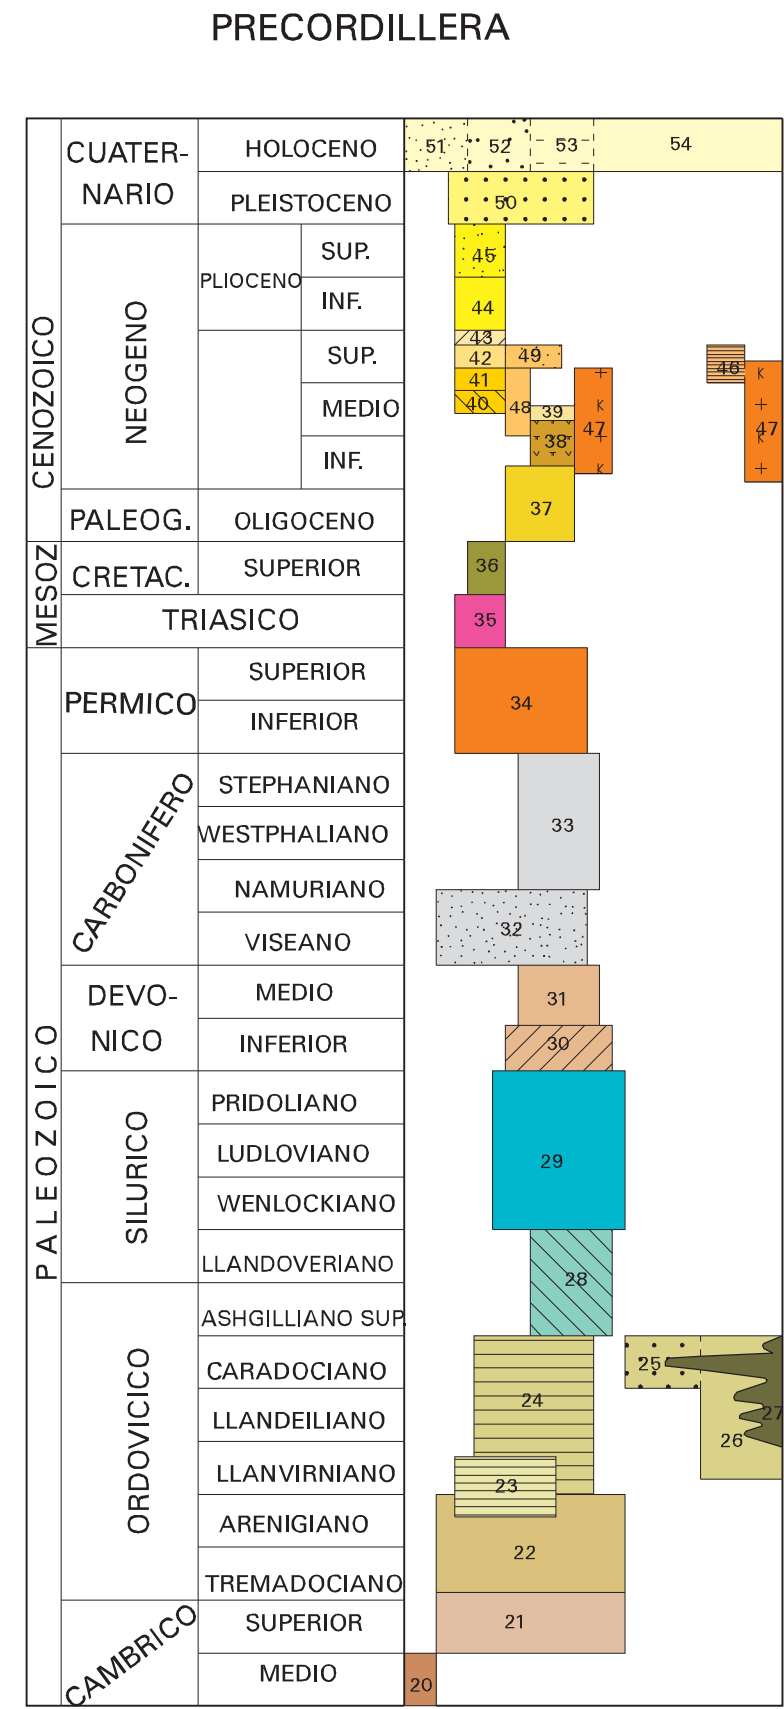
PRECORDILLERA

| | | | | |
|---|---|---|---|---|
| CENOZOICO | CUATERNARIO | HOLOCENO | | 51 52 53 54 |
| | | PLEISTOCENO | | 50 |
| | NEOGENO | PLIOCENO | SUP. | 45 |
| | | | INF. | 44 |
| | | | SUP. | 43 42 49 41 46 |
| | | | MEDIO | 40 48 39 47 47 |
| | | | INF. | 38 |
| | PALEOG. | OLIGOCENO | | 37 |
| MESOZ | CRETAC. | SUPERIOR | | 36 |
| | TRIASICO | | | 35 |
| PALEOZOICO | PERMICO | SUPERIOR | | 34 |
| | | INFERIOR | | |
| | CARBONIFERO | STEPHANIANO | | 33 |
| | | WESTPHALIANO | | |
| | | NAMURIANO | | 32 |
| | | VISEANO | | |
| | DEVONICO | MEDIO | | 31 |
| | | INFERIOR | | 30 |
| | SILURICO | PRIDOLIANO | | 29 |
| | | LUDLOVIANO | | |
| | | WENLOCKIANO | | |
| | | LLANDOVERIANO | | 28 |
| | ORDOVICICO | ASHGILLIANO SUP. | | |
| | | CARADOCIANO | | 25 27 |
| | | LLANDEILIANO | | 24 26 |
| | | LLANVIRNIANO | | 23 |
| | | ARENIGIANO | | 22 |
| | | TREMADOCIANO | | |
| | CAMBRICO | SUPERIOR | | 21 |
| | | MEDIO | | 20 |